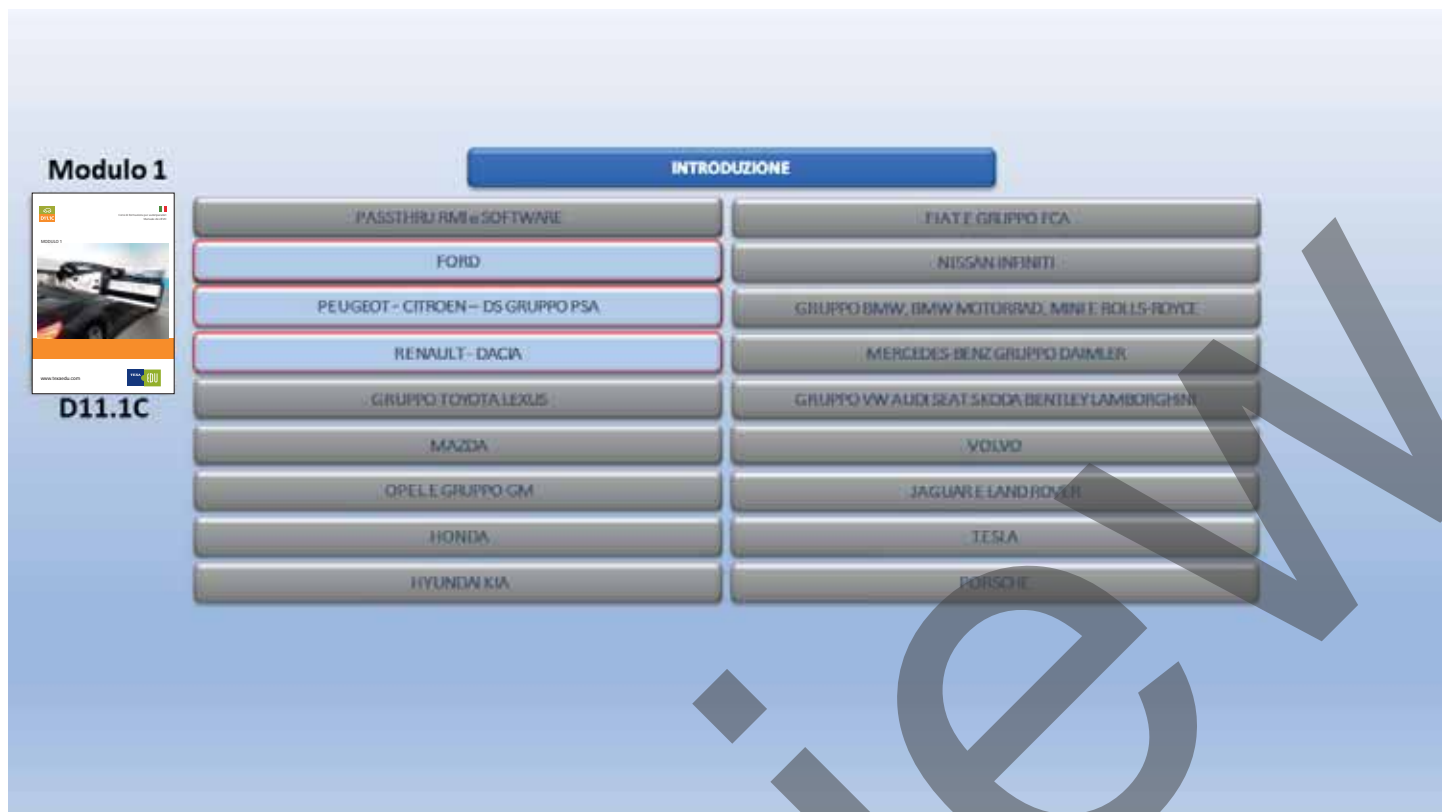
Modulo 1

MODULO 1

www.texaedu.com

TEXA EDU

D11.1C

INTRODUZIONE

PASSTHRU RMI e SOFTWARE

FIAT E GRUPPO FCA

FORD

NISSAN INFINITI

PEUGEOT - CITROEN – DS GRUPPO PSA

GRUPPO BMW, BMW MOTORRAD, MINI E ROLLS-ROYCE

RENAULT - DACIA

MERCEDES BENZ GRUPPO DAIMLER

GRUPPO TOYOTA LEXUS

GRUPPO VW AUDI SEAT SKODA BENTLEY LAMBORGHINI

MAZDA

VOLVO

OPEL E GRUPPO GM

JAGUAR E LAND ROVER

HONDA

TESLA

HYUNDAI KIA

PORSCHE

iew